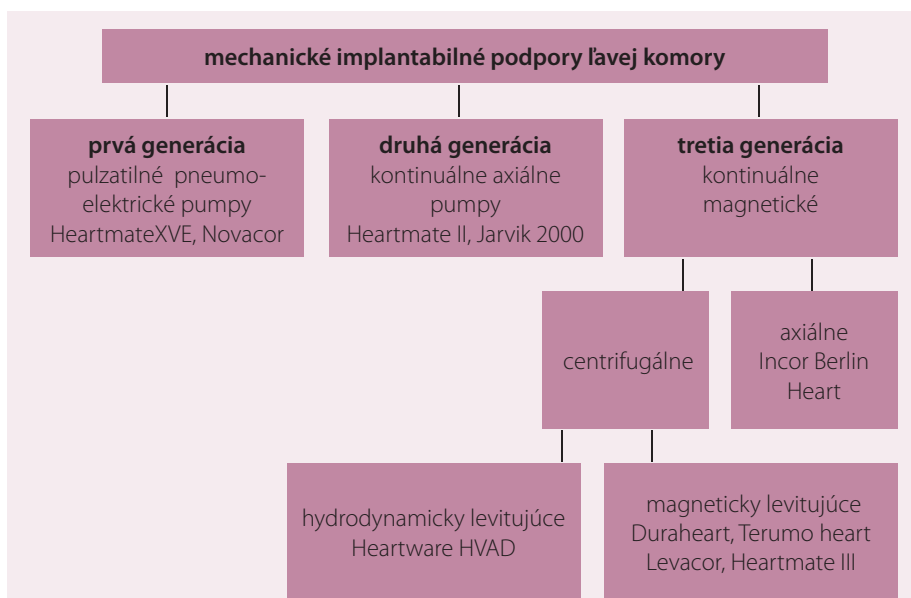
mechanické implantabilné podpory ľavej komory

prvá generácia
pulzatilné pneumo-elektrické pumpy
HeartmateXVE, Novacor

druhá generácia
kontinuálne axiálne pumpy
Heartmate II, Jarvik 2000

tretia generácia
kontinuálne magnetické

centrifugálne

axiálne
Incor Berlin Heart

hydrodynamicky levitujúce
Heartware HVAD

magneticky levitujúce
Duraheart, Terumo heart
Levacor, Heartmate III